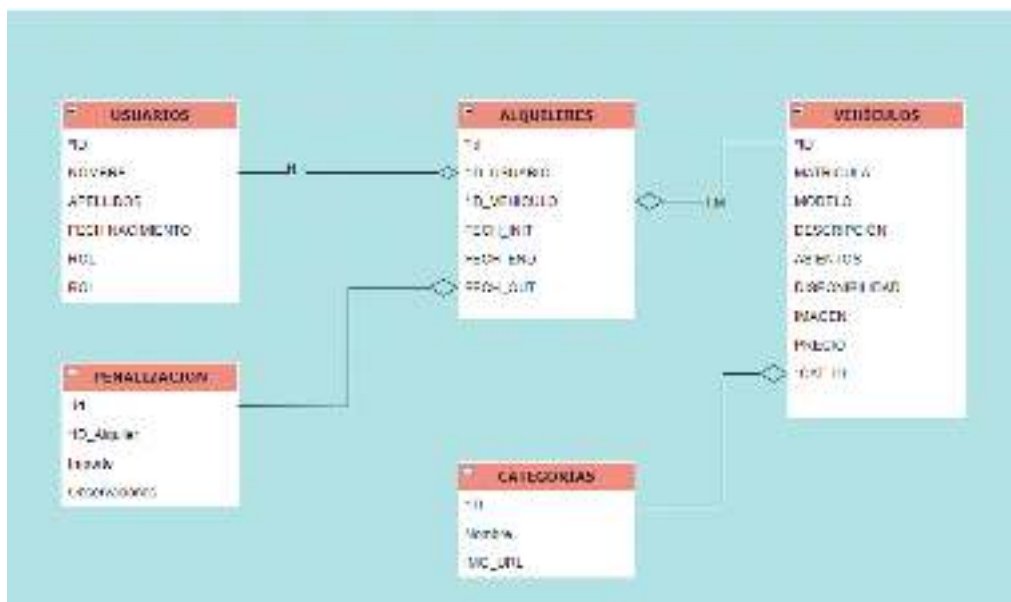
USUARIOS
ID
NOMBRE
APELLIDOS
FECH NACIMIENTO
ROL
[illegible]

ALQUILERES
ID
ID_USUARIO
ID_VEHICULO
FECH_INIT
FECH_END
FECH_OUT

VEHICULOS
ID
MATRICULA
MODELO
DESCRIPCION
ASIENTOS
DISPONIBILIDAD
IMAGEN
PRECIO
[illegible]

N
1:M

PENALIZACION
ID
ID_Alquiler
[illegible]
Observaciones

CATEGORIAS
ID
Nombre
IMG_URL